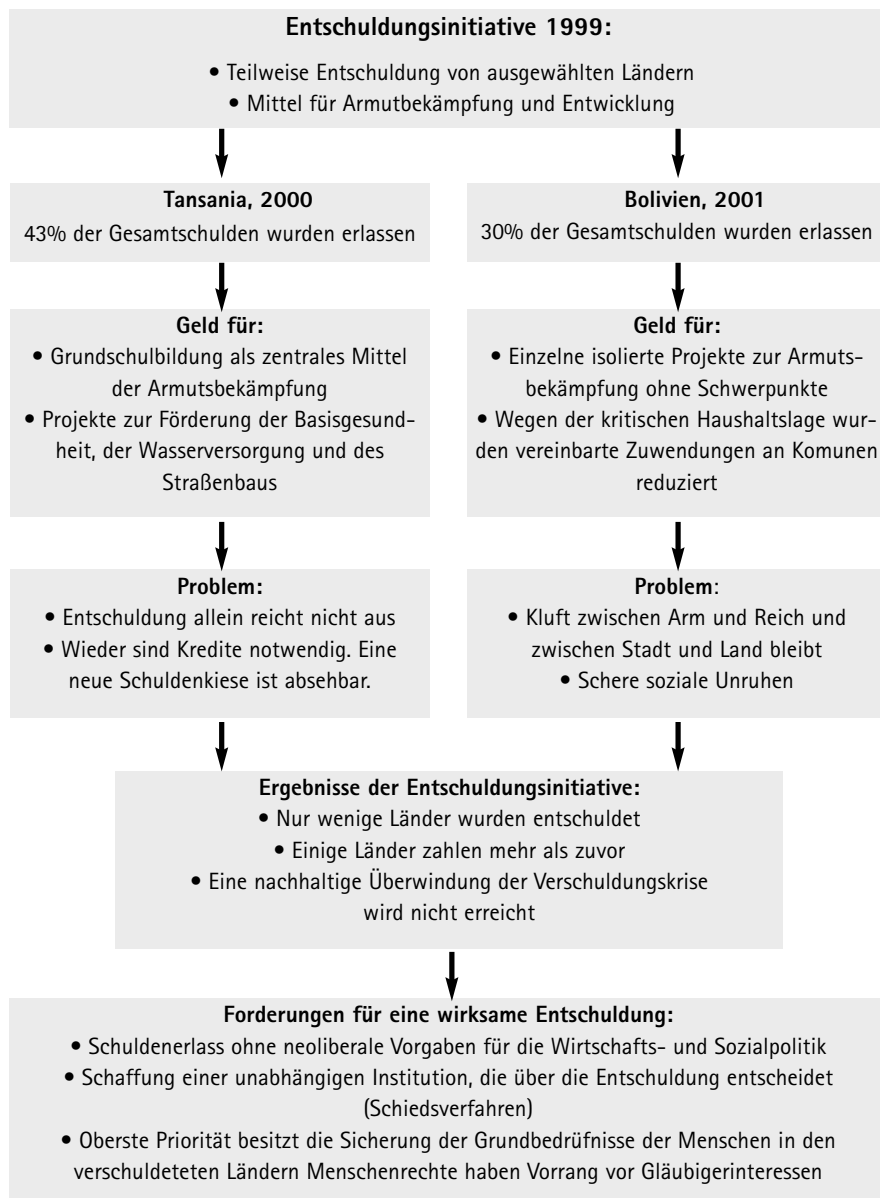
**Entschuldungsinitiative 1999:**

• Teilweise Entschuldung von ausgewählten Ländern
• Mittel für Armutbekämpfung und Entwicklung

**Tansania, 2000**
43% der Gesamtschulden wurden erlassen

**Bolivien, 2001**
30% der Gesamtschulden wurden erlassen

**Geld für:**
• Grundschulbildung als zentrales Mittel der Armutsbekämpfung
• Projekte zur Förderung der Basisgesundheit, der Wasserversorgung und des Straßenbaus

**Geld für:**
• Einzelne isolierte Projekte zur Armutsbekämpfung ohne Schwerpunkte
• Wegen der kritischen Haushaltslage wurden vereinbarte Zuwendungen an Komunen reduziert

**Problem:**
• Entschuldung allein reicht nicht aus
• Wieder sind Kredite notwendig. Eine neue Schuldenkiese ist absehbar.

**Problem**:
• Kluft zwischen Arm und Reich und zwischen Stadt und Land bleibt
• Schere soziale Unruhen

**Ergebnisse der Entschuldungsinitiative:**
• Nur wenige Länder wurden entschuldet
• Einige Länder zahlen mehr als zuvor
• Eine nachhaltige Überwindung der Verschuldungskrise wird nicht erreicht

**Forderungen für eine wirksame Entschuldung:**
• Schuldenerlass ohne neoliberale Vorgaben für die Wirtschafts- und Sozialpolitik
• Schaffung einer unabhängigen Institution, die über die Entschuldung entscheidet (Schiedsverfahren)
• Oberste Priorität besitzt die Sicherung der Grundbedrüfnisse der Menschen in den verschuldeteten Ländern Menschenrechte haben Vorrang vor Gläubigerinteressen